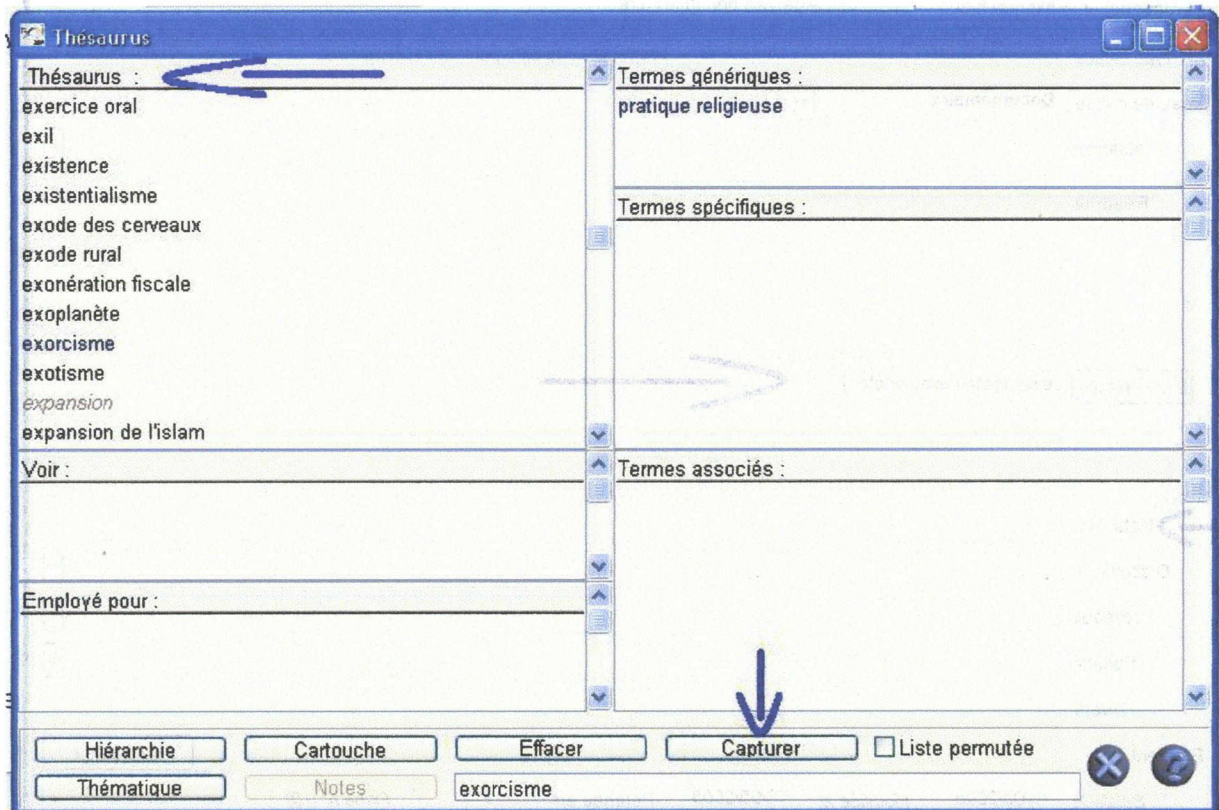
Thésaurus

Thésaurus :
exercice oral
exil
existence
existentialisme
exode des cerveaux
exode rural
exonération fiscale
exoplanète
exorcisme
exotisme
expansion
expansion de l'islam

Termes génériques :
pratique religieuse

Termes spécifiques :

Voir :

Termes associés :

Employé pour :

Hiérarchie
Cartouche
Effacer
Capturer
Liste permutée
Thématique
Notes
exorcisme